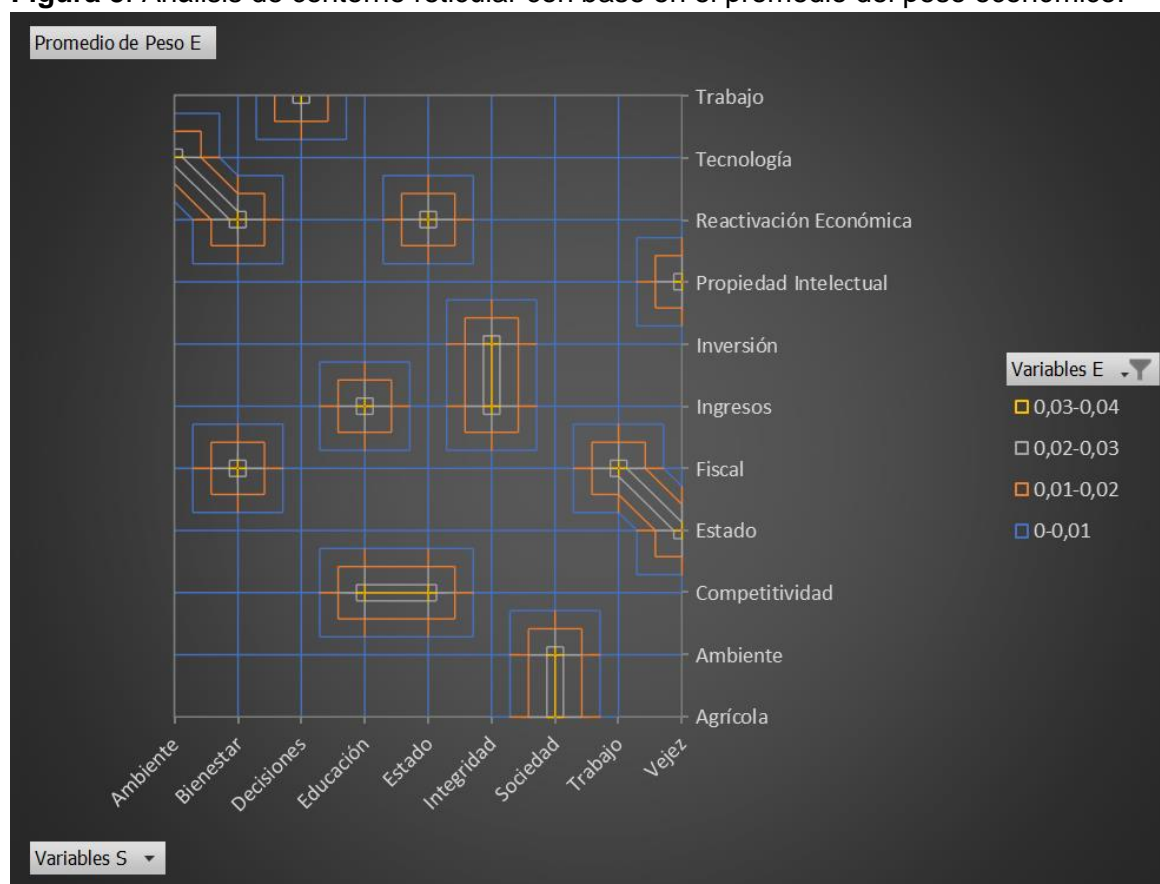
Figura 6. Análisis de contorno reticular con base en el promedio del peso económico.

Promedio de Peso E

Trabajo
Tecnología
Reactivación Económica
Propiedad Intelectual
Inversión
Ingresos
Fiscal
Estado
Competitividad
Ambiente
Agrícola

Ambiente
Bienestar
Decisiones
Educación
Estado
Integridad
Sociedad
Trabajo
Vejez

Variables E
0,03-0,04
0,02-0,03
0,01-0,02
0-0,01

Variables S